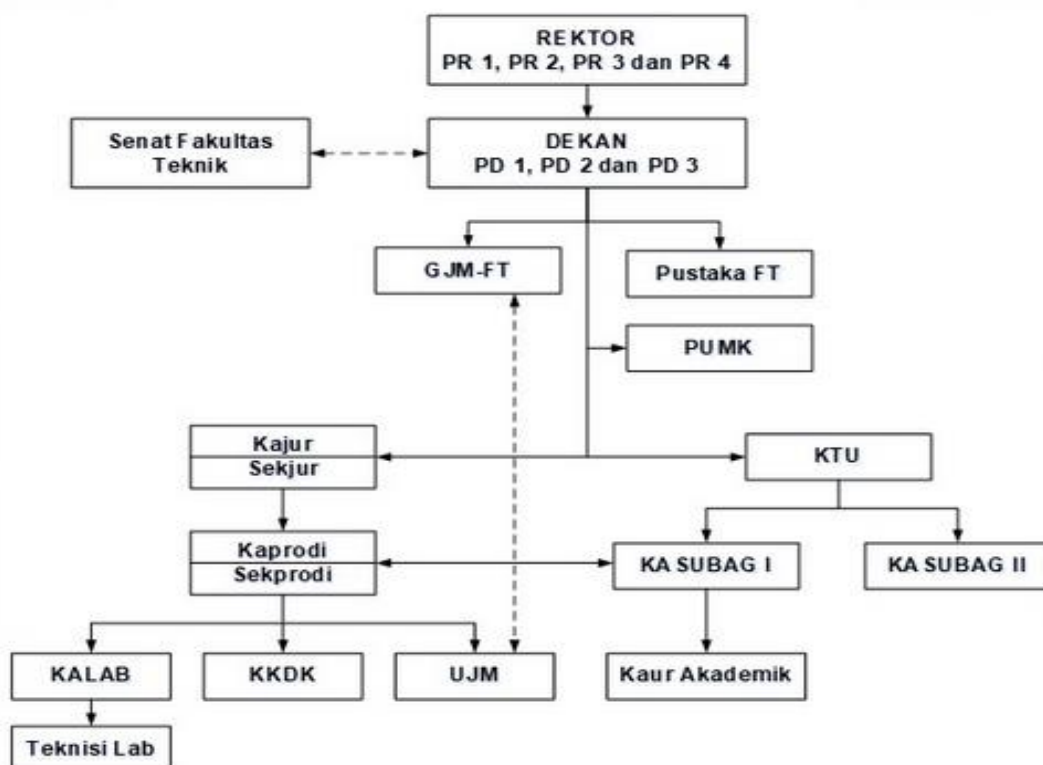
REKTOR
PR 1, PR 2, PR 3 dan PR 4

Senat Fakultas Teknik

DEKAN
PD 1, PD 2 dan PD 3

GJM-FT

Pustaka FT

PUMK

Kajur
Sekjur

KTU

Kaprodi
Sekprodi

KA SUBAG I

KA SUBAG II

KALAB

KKDK

UJM

Kaur Akademik

Teknisi Lab